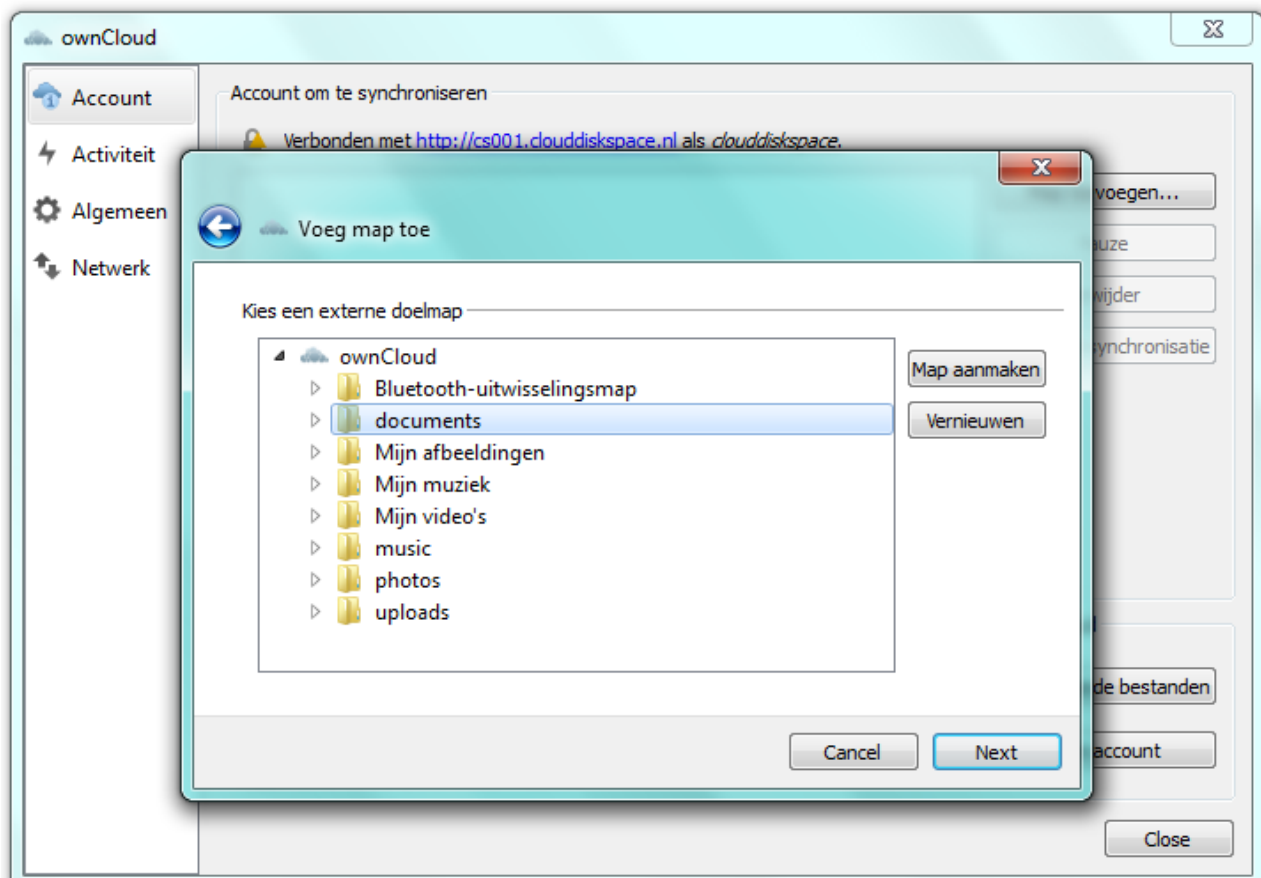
ownCloud

Account
Activiteit
Algemeen
Netwerk

Account om te synchroniseren

Verbonden met http://cs001.clouddiskspace.nl als clouddiskspace.

voegen...
auze
wijder
synchronisatie

de bestanden
account

Close

Voeg map toe

Kies een externe doelmap

ownCloud
Bluetooth-uitwisselingsmap
documents
Mijn afbeeldingen
Mijn muziek
Mijn video's
music
photos
uploads

Map aanmaken
Vernieuwen

Cancel
Next